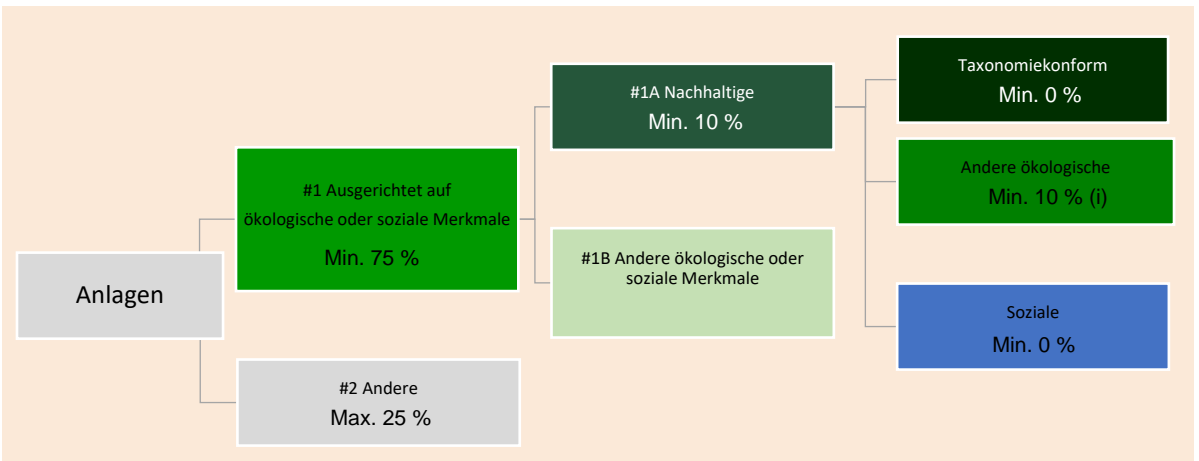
Anlagen

#1 Ausgerichtet auf ökologische oder soziale Merkmale
Min. 75 %

#2 Andere
Max. 25 %

#1A Nachhaltige
Min. 10 %

#1B Andere ökologische oder soziale Merkmale

Taxonomiekonform
Min. 0 %

Andere ökologische
Min. 10 % (i)

Soziale
Min. 0 %